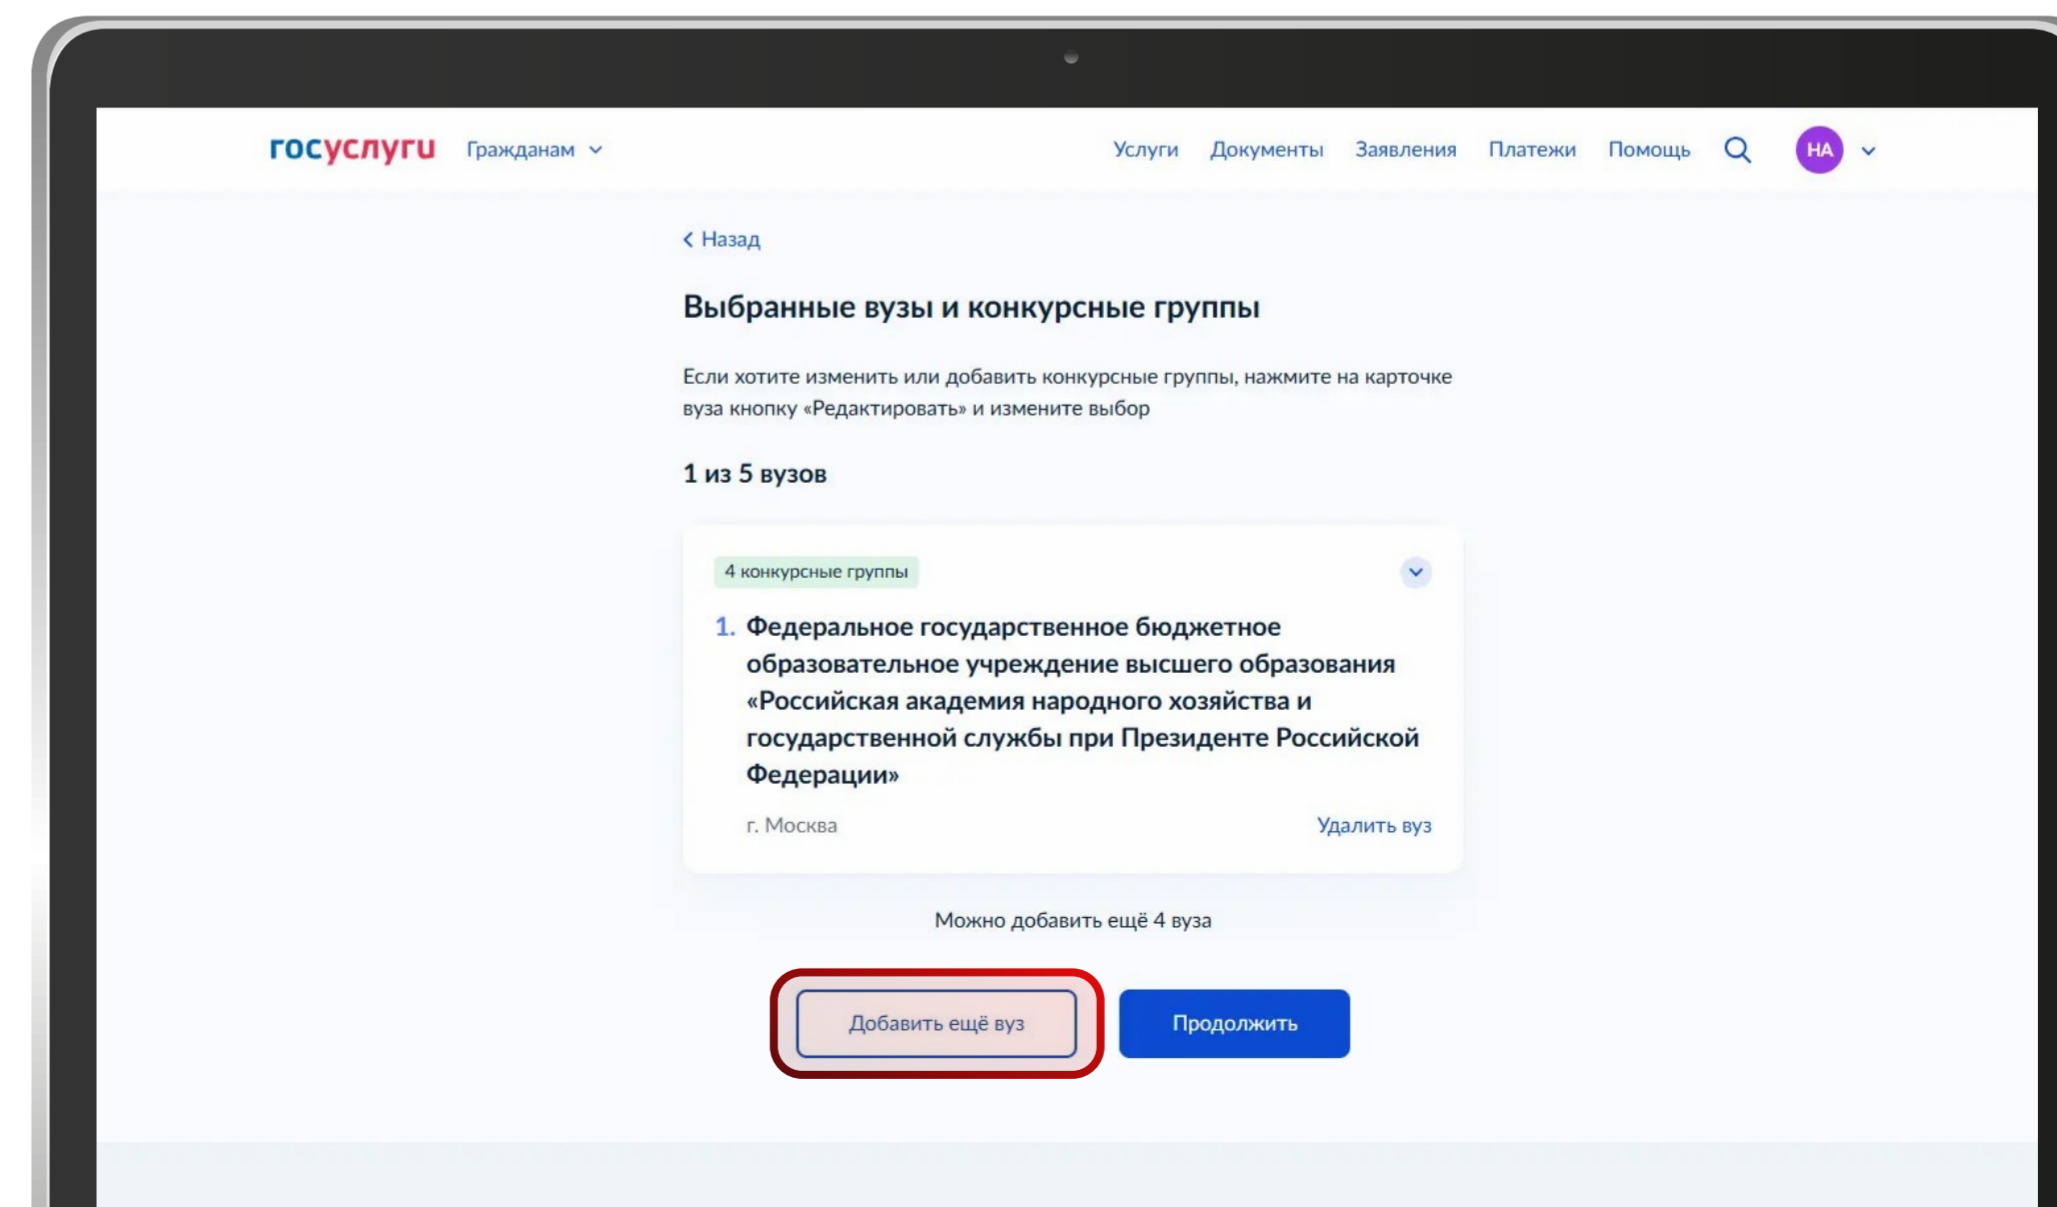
госуслуги Гражданам

Услуги Документы Заявления Платежи Помощь НА

Назад

Выбранные вузы и конкурсные группы

Если хотите изменить или добавить конкурсные группы, нажмите на карточке вуза кнопку «Редактировать» и измените выбор

1 из 5 вузов

4 конкурсные группы

1. Федеральное государственное бюджетное образовательное учреждение высшего образования «Российская академия народного хозяйства и государственной службы при Президенте Российской Федерации»

г. Москва

Удалить вуз

Можно добавить ещё 4 вуза

Добавить ещё вуз

Продолжить